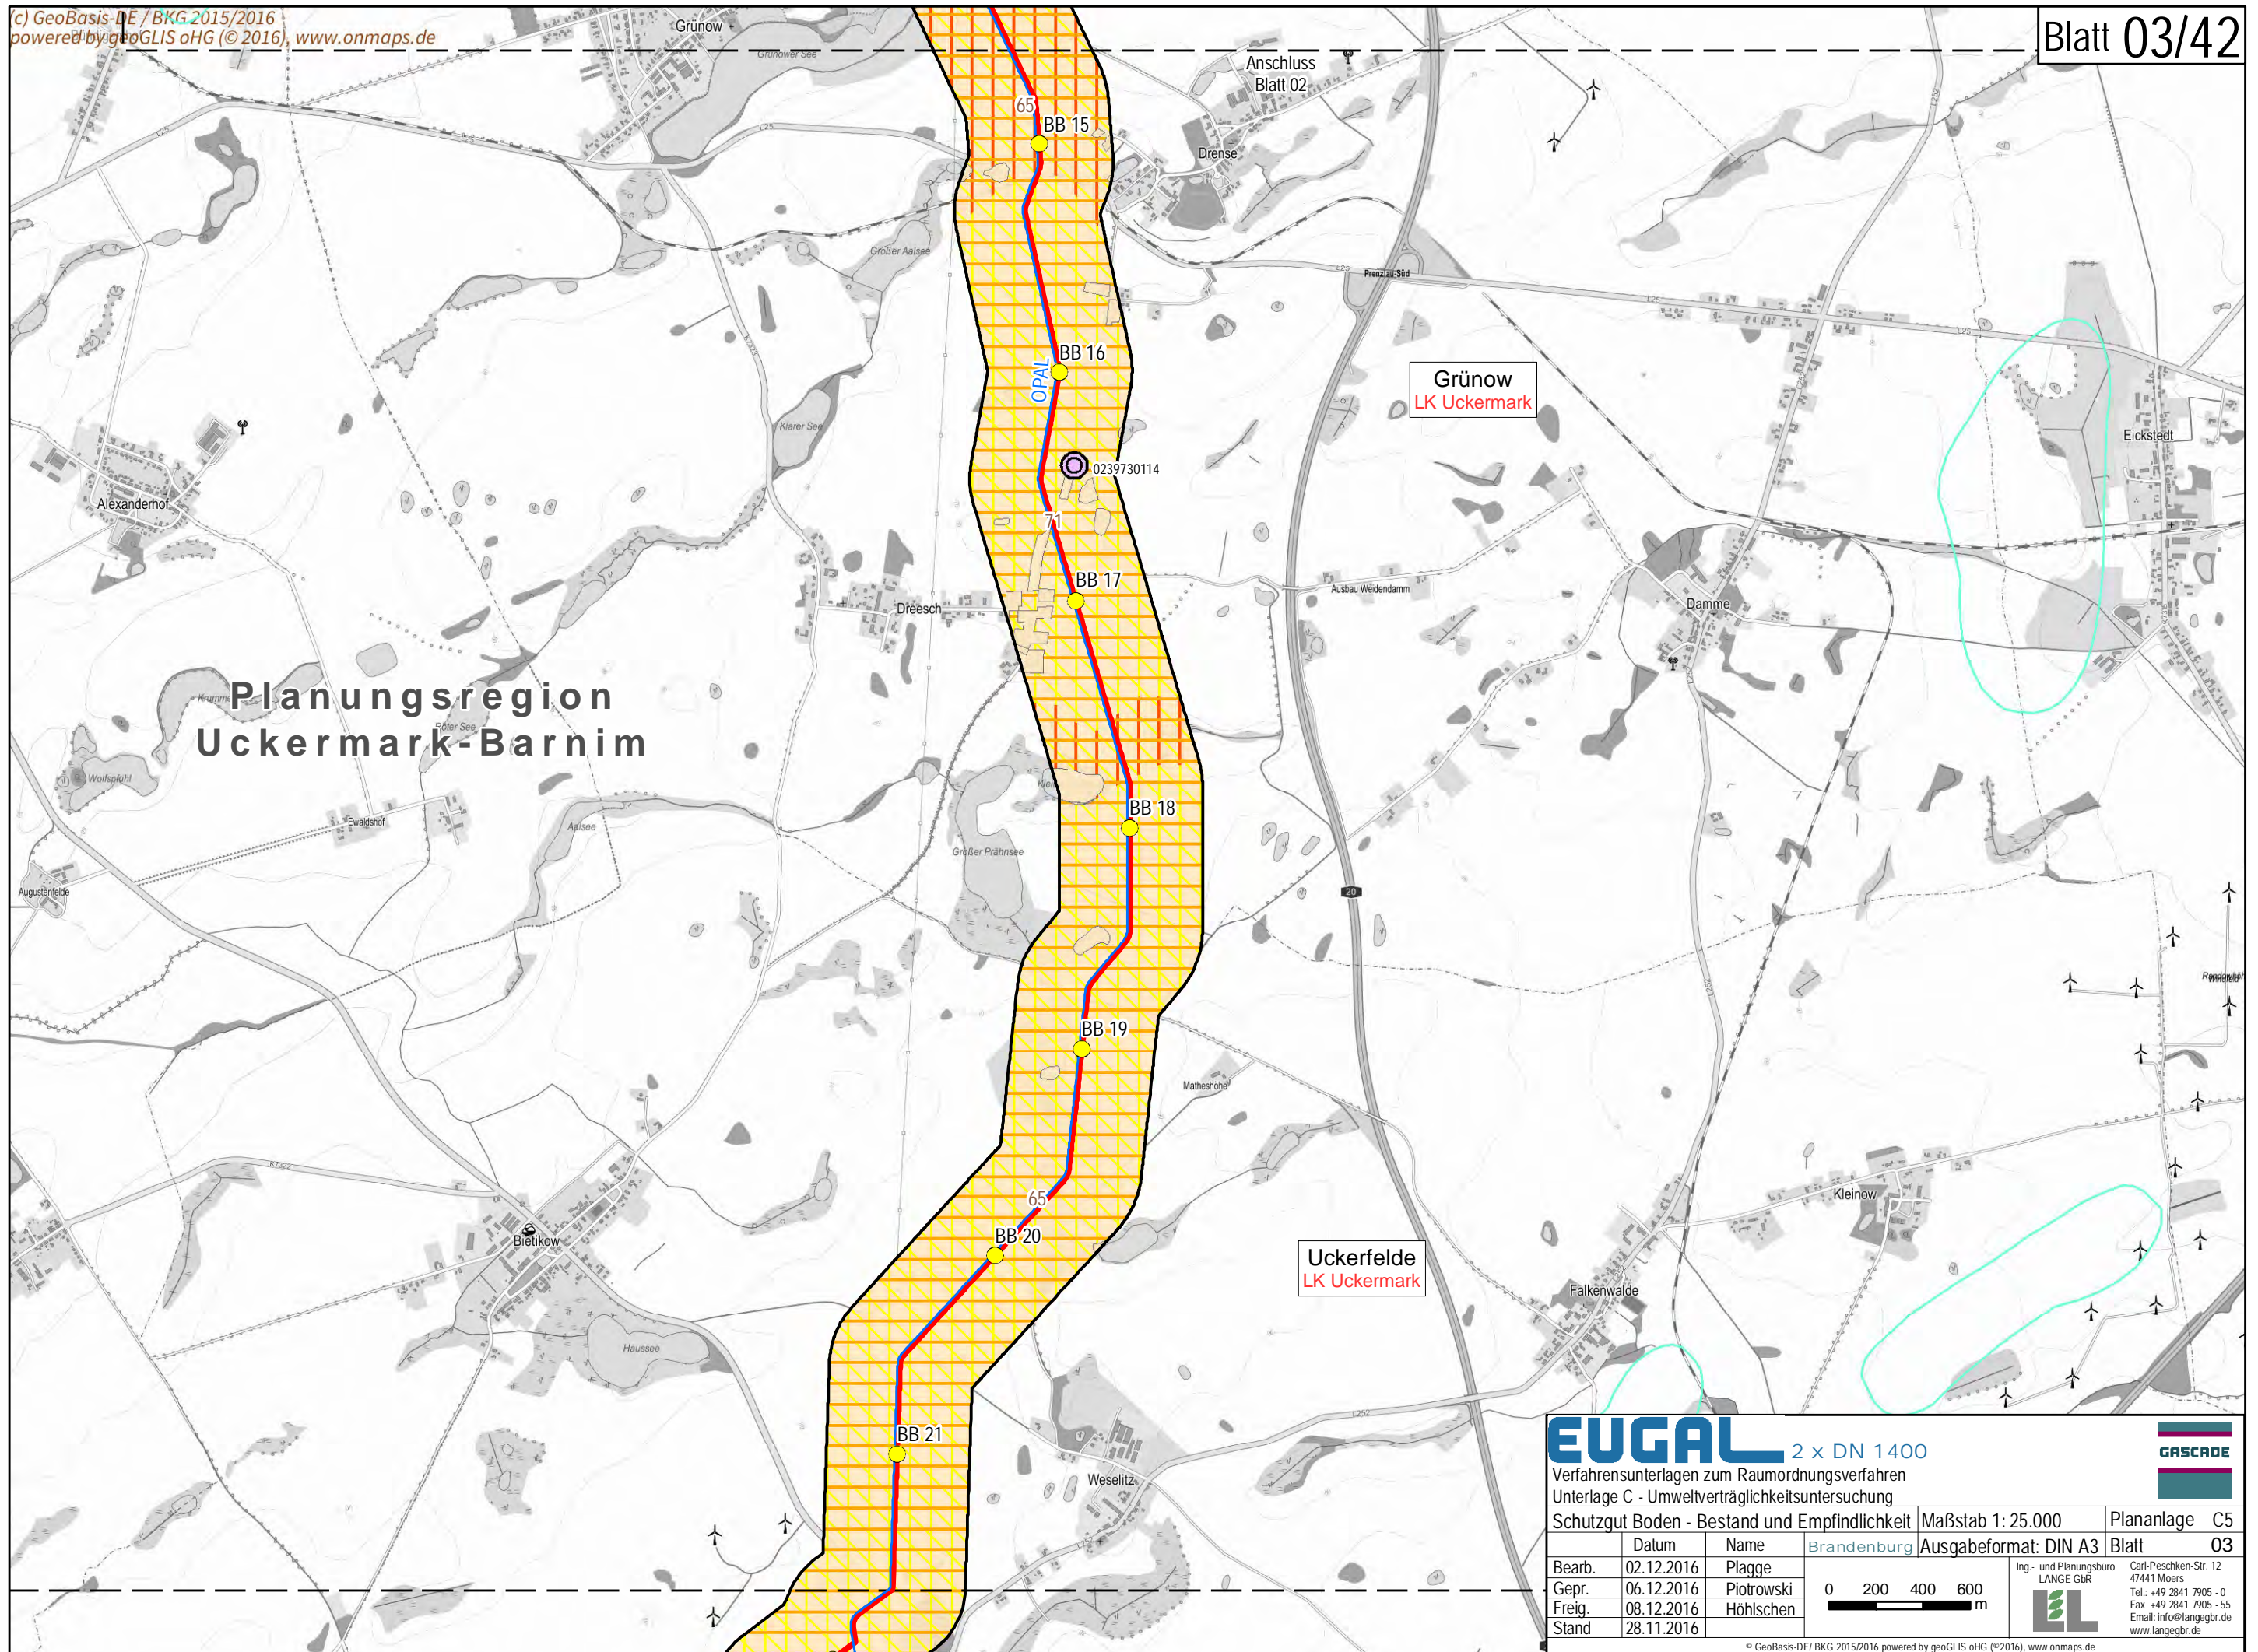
(c) GeoBasis-DE / BKG 2015/2016
powered by geoGLIS oHG (© 2016), www.onmaps.de

Blatt 03/42

Grünow
Grünower See
Anschluss
Blatt 02
Drense
65
BB 15
L25
L26
Großer Aalsee
Prenzlau Süd
L25
BB 16
OPAL
Grünow
LK Uckermark
Eickstedt
Klarer See
0239730114
Alexanderhof
71
BB 17
Dreesch
Ausbau Weidendamm
Damme
Planungsregion
Uckermark-Barnim
Krumme
Roter See
Wolfspfuhl
BB 18
Ewaldshof
Aalsee
Großer Prahmsee
Augustenfelde
20
BB 19
Matheshöhe
K7322
65
BB 20
Bietikow
Uckerfelde
LK Uckermark
Kleinow
Falkenwalde
Haussee
BB 21
Weselitz
L252

EUGAL 2 x DN 1400
GASCADE
Verfahrensunterlagen zum Raumordnungsverfahren
Unterlage C - Umweltverträglichkeitsuntersuchung

| Schutzgut Boden - Bestand und Empfindlichkeit | | | Maßstab 1: 25.000 | Plananlage C5 |
|---|---|---|---|---|
| | Datum | Name | Brandenburg | Ausgabeformat: DIN A3 | Blatt 03 |
| Bearb. | 02.12.2016 | Plagge | | |
| Gepr. | 06.12.2016 | Piotrowski | | |
| Freig. | 08.12.2016 | Höhlschen | | |
| Stand | 28.11.2016 | | | |

0 200 400 600 m

Ing.- und Planungsbüro LANGE GbR
Carl-Peschken-Str. 12
47441 Moers
Tel.: +49 2841 7905 - 0
Fax: +49 2841 7905 - 55
Email: info@langegbr.de
www.langegbr.de

© GeoBasis-DE/ BKG 2015/2016 powered by geoGLIS oHG (©2016), www.onmaps.de